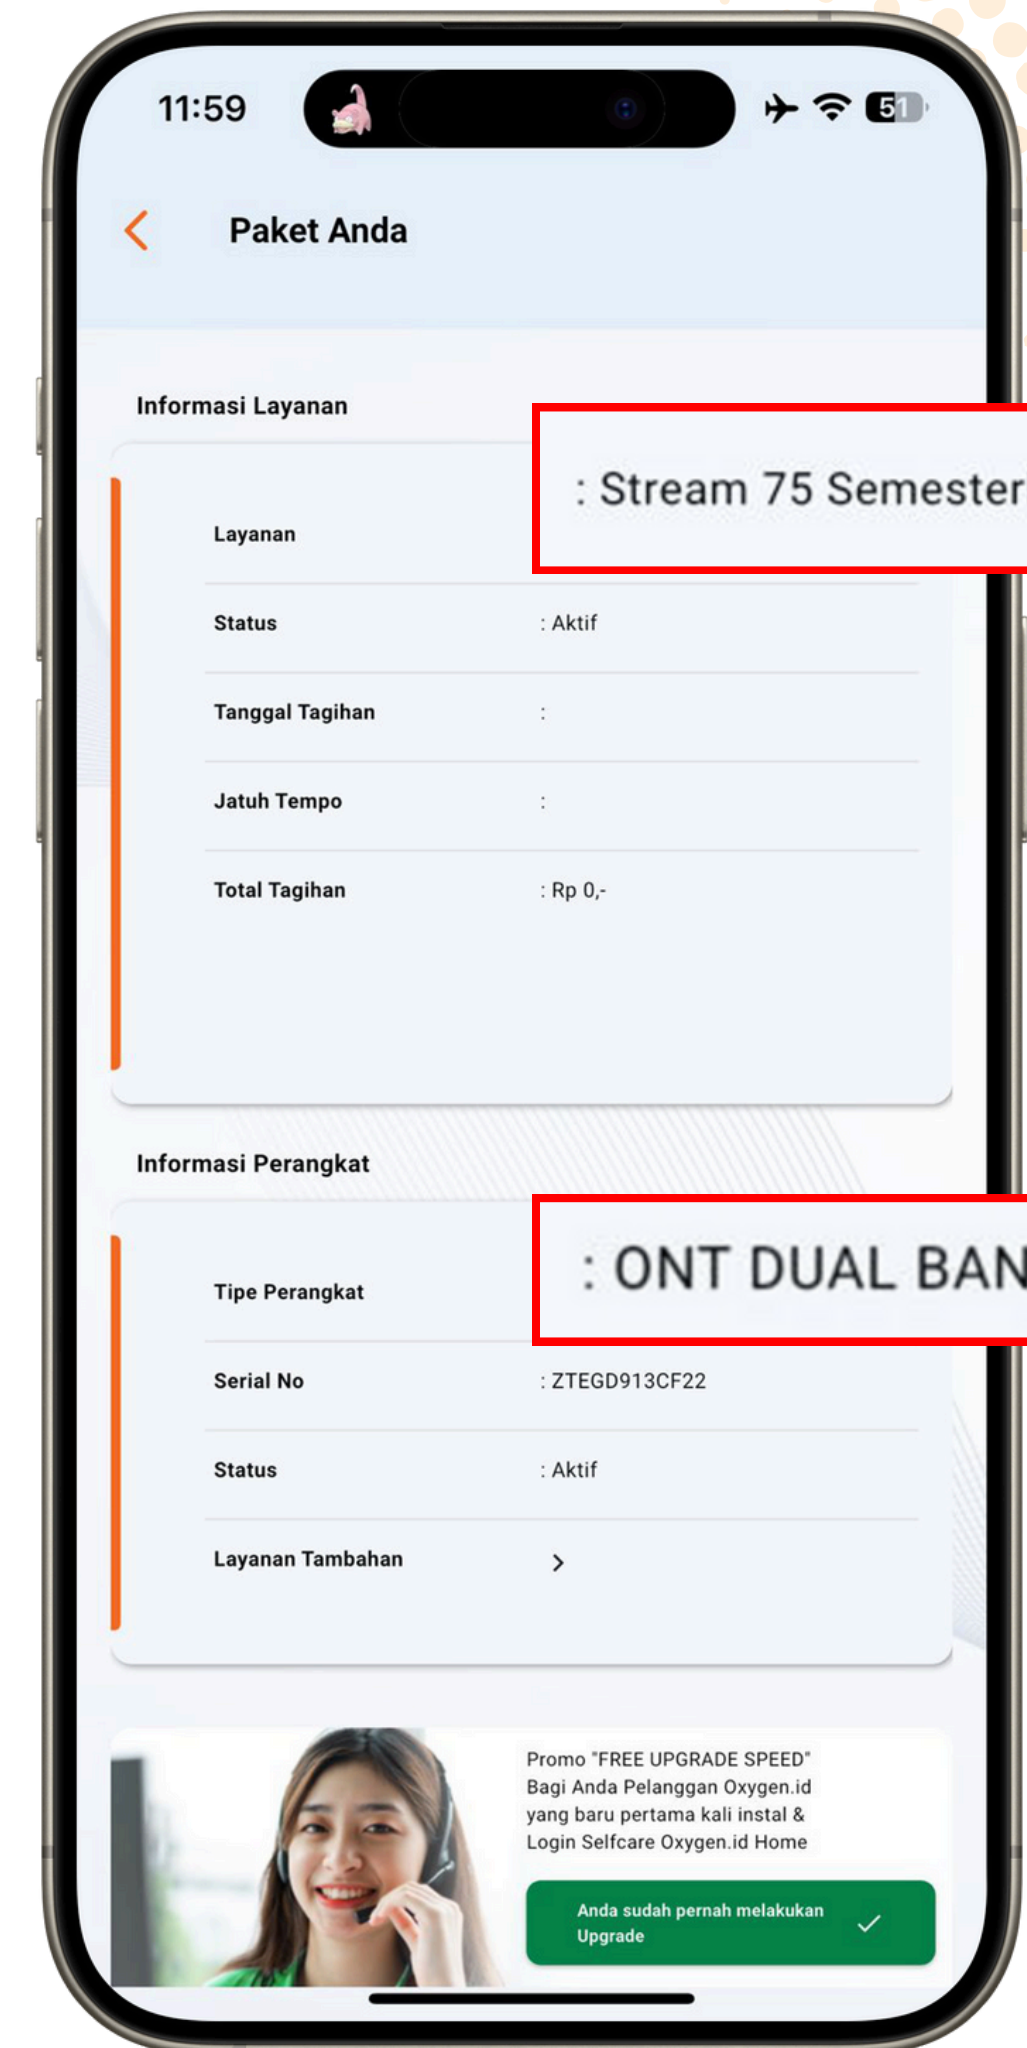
11:59

51

Paket Anda

Informasi Layanan

Layanan

: Stream 75 Semester

Status : Aktif

Tanggal Tagihan :

Jatuh Tempo :

Total Tagihan : Rp 0,-

Informasi Perangkat

Tipe Perangkat

: ONT DUAL BAN

Serial No : ZTEGD913CF22

Status : Aktif

Layanan Tambahan

Promo "FREE UPGRADE SPEED" Bagi Anda Pelanggan Oxygen.id yang baru pertama kali instal & Login Selfcare Oxygen.id Home

Anda sudah pernah melakukan Upgrade